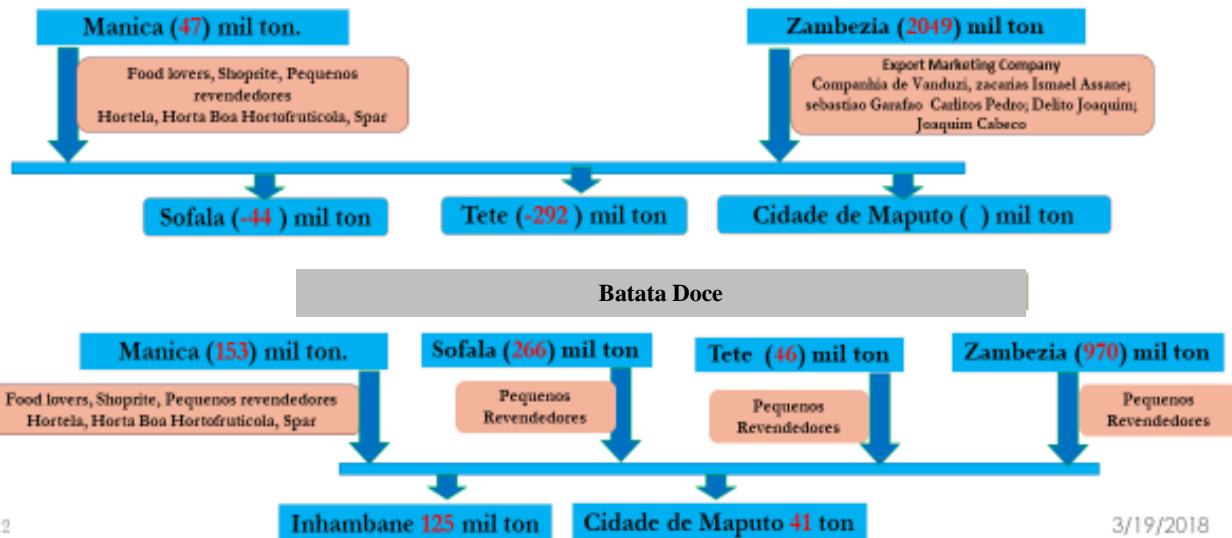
Manica (47) mil ton.

Food lovers, Shoprite, Pequenos revendedores
Hortela, Horta Boa Hortofruticola, Spar

Zambezia (2049) mil ton

Export Marketing Company
Companhia de Vanduzi, zacarias Ismael Assane; sebastiao Garafao Carlitos Pedro; Delito Joaquim; Joaquim Cabeco

Sofala (-44 ) mil ton

Tete (-292 ) mil ton

Cidade de Maputo ( ) mil ton

Batata Doce

Manica (153) mil ton.

Food lovers, Shoprite, Pequenos revendedores
Hortela, Horta Boa Hortofruticola, Spar

Sofala (266) mil ton

Pequenos Revendedores

Tete (46) mil ton

Pequenos Revendedores

Zambezia (970) mil ton

Pequenos Revendedores

Inhambane 125 mil ton

Cidade de Maputo 41 ton

2

3/19/2018